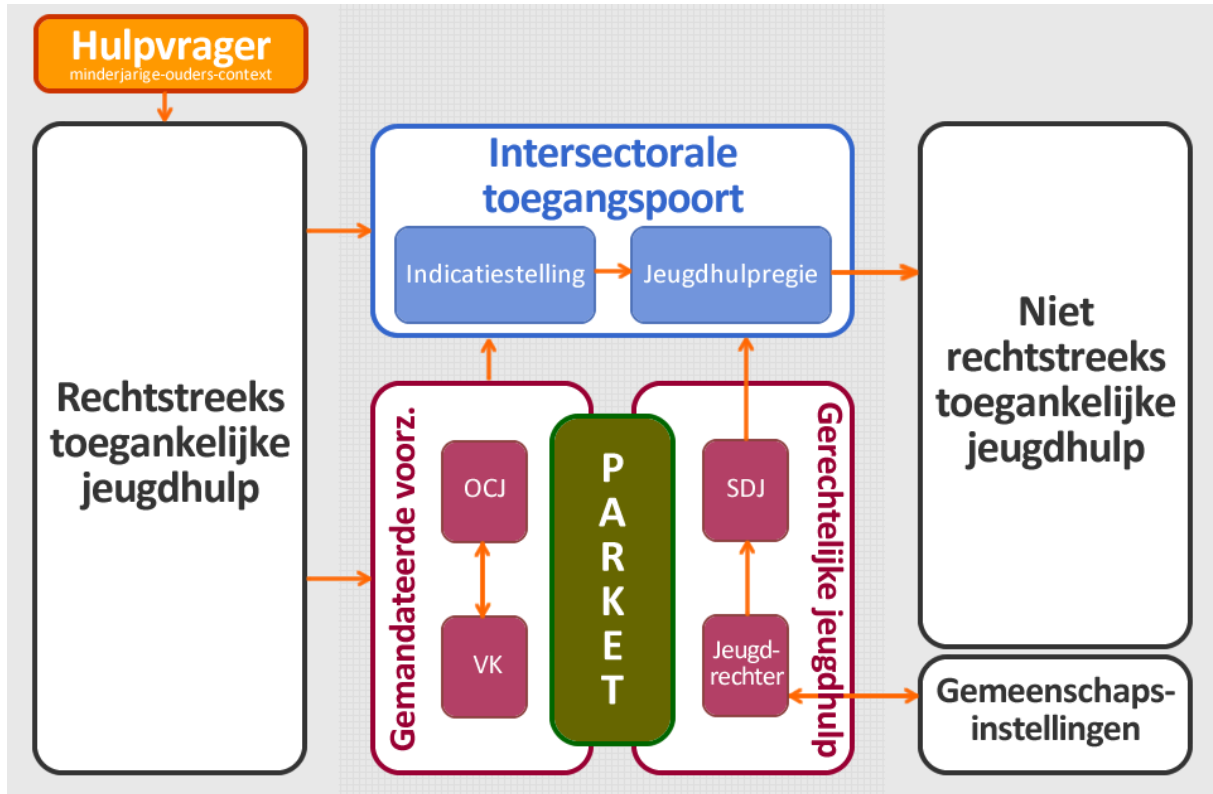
Hulpvrager
minderjarige-ouders-context

Rechtstreeks toegankelijke jeugdhulp

Intersectorale toegangspoort

Indicatiestelling

Jeugdhulpregie

Niet rechtstreeks toegankelijke jeugdhulp

Gemandateerde voorz.

OCJ

VK

PARKET

Gerechtelijke jeugdhulp

SDJ

Jeugd-rechter

Gemeenschaps-instellingen